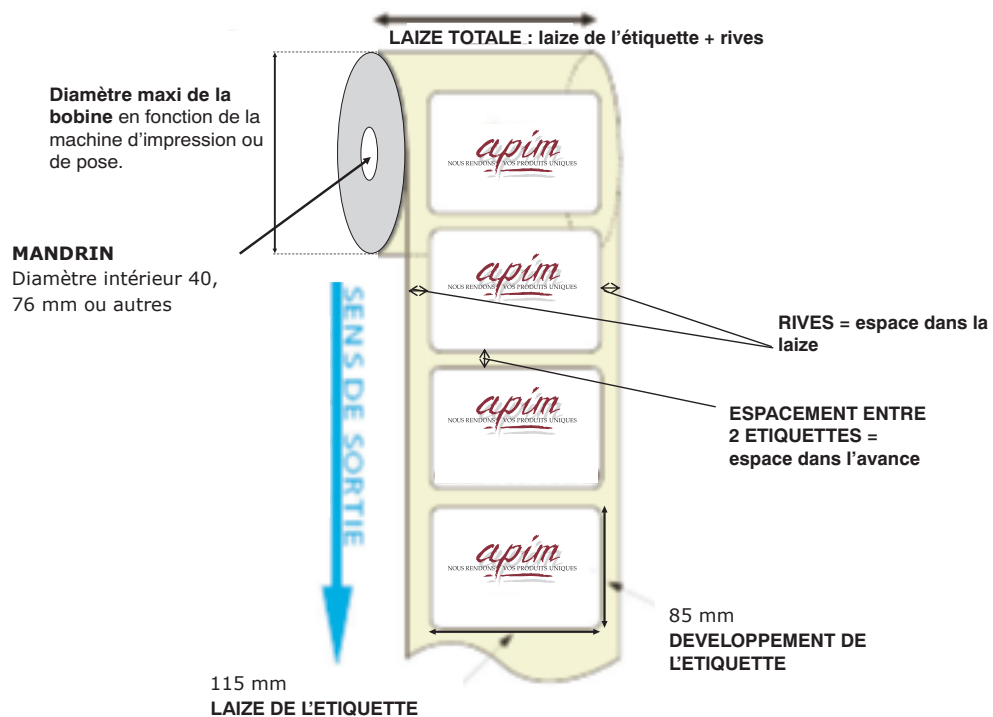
LAIZE TOTALE : laize de l'étiquette + rives

Diamètre maxi de la bobine en fonction de la machine d'impression ou de pose.

MANDRIN
Diamètre intérieur 40, 76 mm ou autres

SENS DE SORTIE

apim
NOUS RENDONS VOS PRODUITS UNIQUES

apim
NOUS RENDONS VOS PRODUITS UNIQUES

apim
NOUS RENDONS VOS PRODUITS UNIQUES

apim
NOUS RENDONS VOS PRODUITS UNIQUES

RIVES = espace dans la laize

ESPACEMENT ENTRE 2 ETIQUETTES = espace dans l'avance

85 mm
DEVELOPPEMENT DE L'ETIQUETTE

115 mm
LAIZE DE L'ETIQUETTE